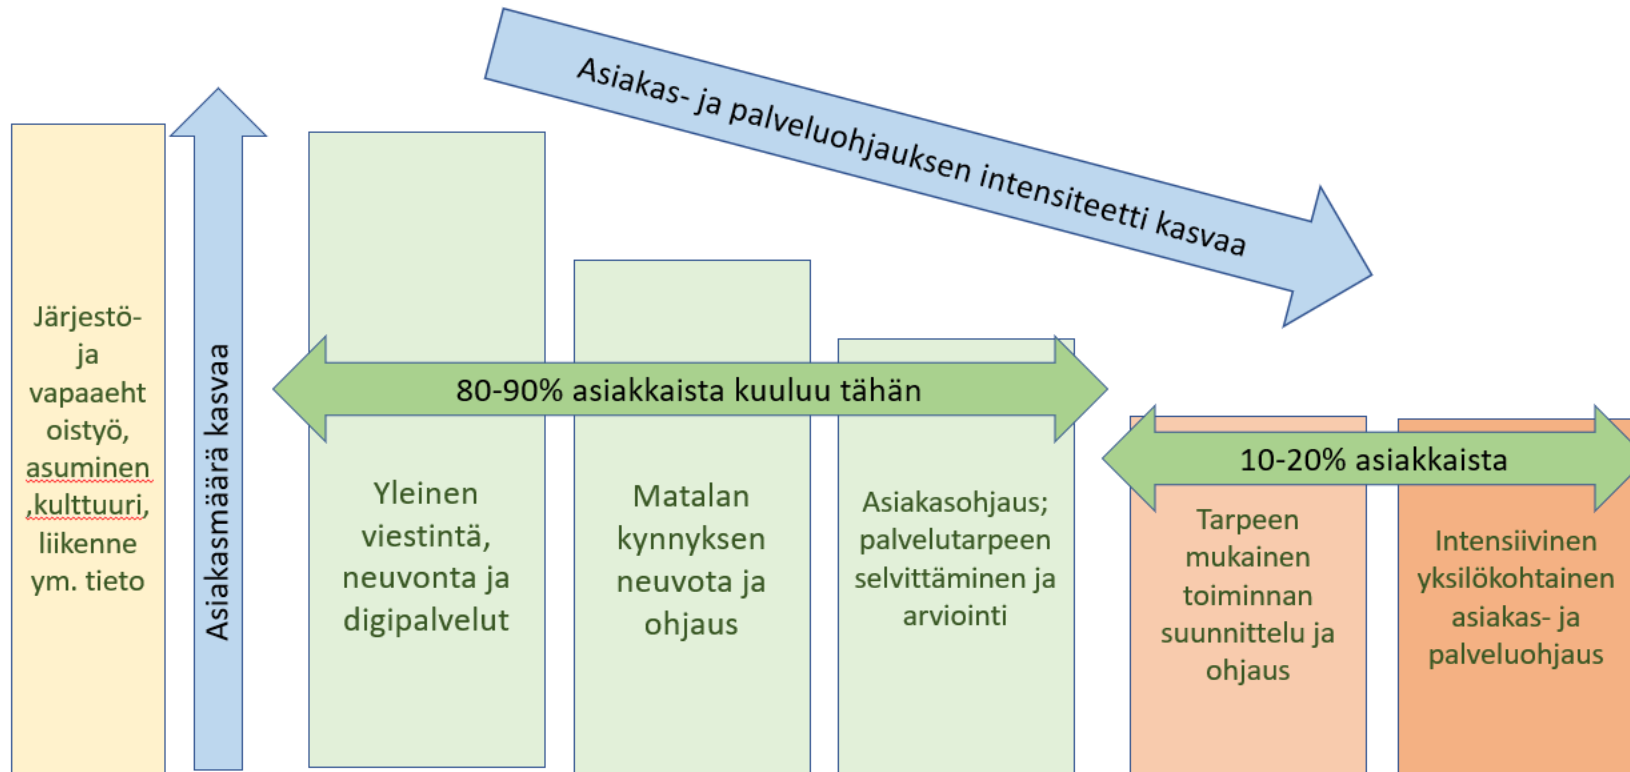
Asiakas- ja palveluohjauksen intensiteetti kasvaa

Järjestö- ja vapaaehtoistyö, asuminen ,kulttuuri, liikenne ym. tieto

Asiakasmäärä kasvaa

80-90% asiakkaista kuuluu tähän

Yleinen viestintä, neuvonta ja digipalvelut

Matalan kynnyksen neuvota ja ohjaus

Asiakasohjaus; palvelutarpeen selvittäminen ja arviointi

10-20% asiakkaista

Tarpeen mukainen toiminnan suunnittelu ja ohjaus

Intensiivinen yksilökohtainen asiakas- ja palveluohjaus